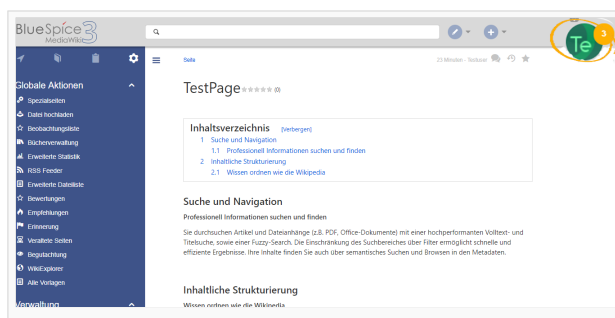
BlueSpice 3 MediaWiki

Globale Aktionen

Spezialseiten

Datei hochladen

Beobachtungsliste

Bücherverwaltung

Erweiterte Statistik

RSS Feeder

Erweiterte Dateiliste

Bewertungen

Empfehlungen

Erinnerung

Veraltete Seiten

Begutachtung

WikiExplorer

Alle Vorlagen

Verwaltung

Sofia

23 Minuten - Testuser

Te 3

TestPage (0)

Inhaltsverzeichnis [Verbergen]

1 Suche und Navigation

1.1 Professionell Informationen suchen und finden

2 Inhaltliche Strukturierung

2.1 Wissen ordnen wie die Wikipedia

Suche und Navigation

Professionell Informationen suchen und finden

Sie durchsuchen Artikel und Dateianhänge (z.B. PDF, Office-Dokumente) mit einer hochperformanten Volltext- und Titelsuche, sowie einer Fuzzy-Search. Die Einschränkung des Suchbereiches über Filter ermöglicht schnelle und effiziente Ergebnisse. Ihre Inhalte finden Sie auch über semantisches Suchen und Browsen in den Metadaten.

Inhaltliche Strukturierung

Wissen ordnen wie die Wikipedia